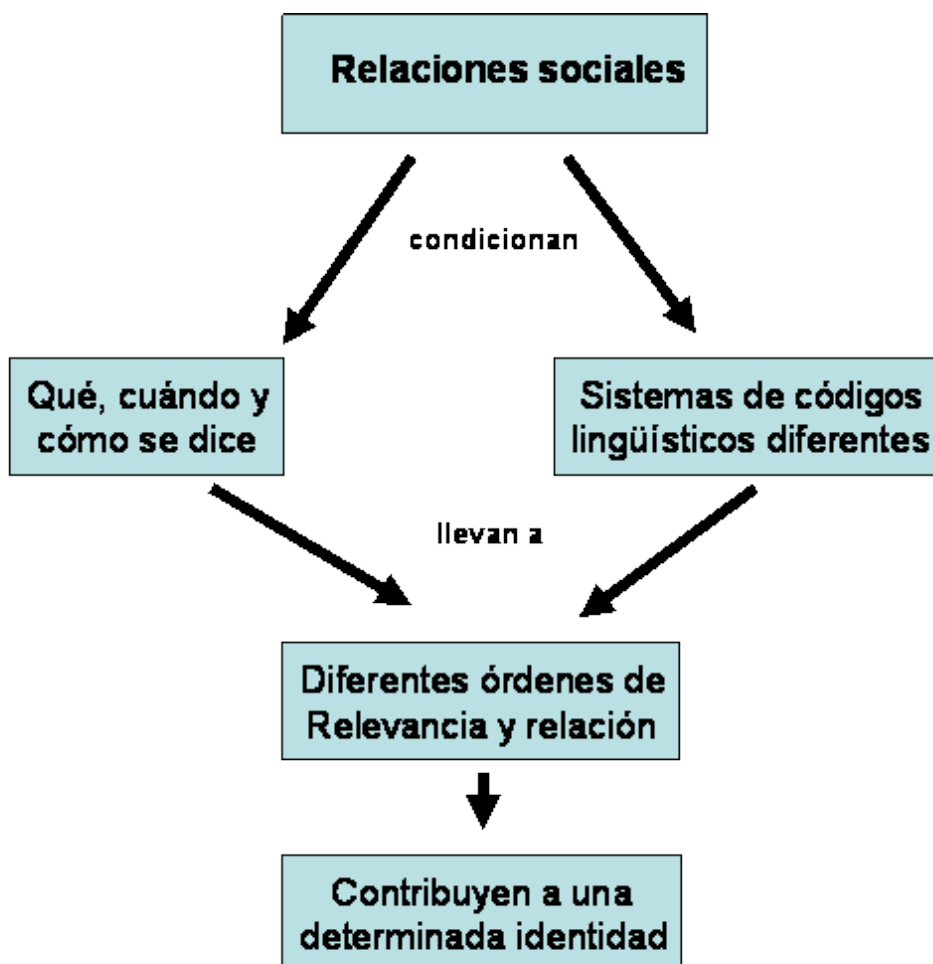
Relaciones sociales

condicionan

Qué, cuándo y cómo se dice

Sistemas de códigos lingüísticos diferentes

llevan a

Diferentes órdenes de Relevancia y relación

Contribuyen a una determinada identidad